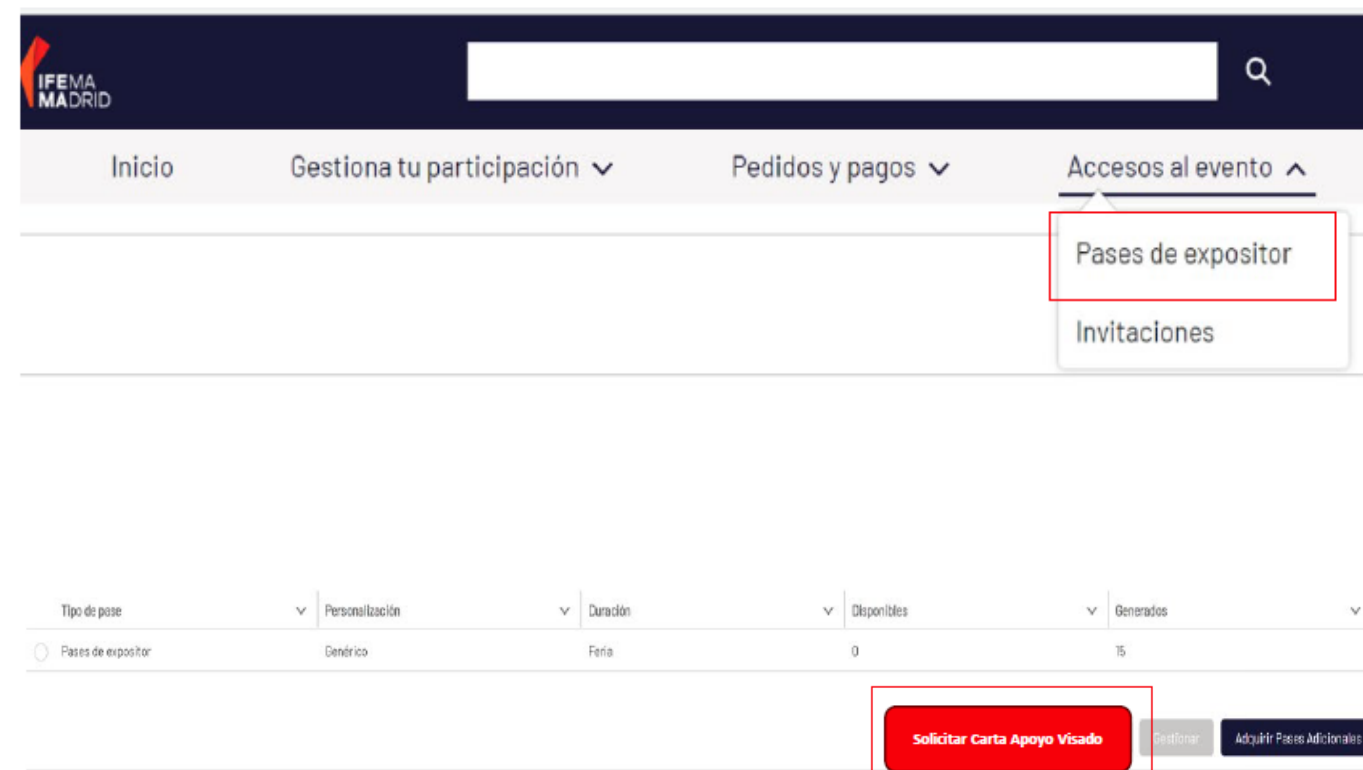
IFEMA MADRID

Inicio
Gestiona tu participación
Pedidos y pagos
Accesos al evento

Pases de expositor
Invitaciones

| Tipo de pase | Personalización | Duración | Disponibles | Generados |
|---|---|---|---|---|
| Pases de expositor | Genérico | Feria | 0 | 15 |

Solicitar Carta Apoyo Visado
Gestionar
Adquirir Pases Adicionales